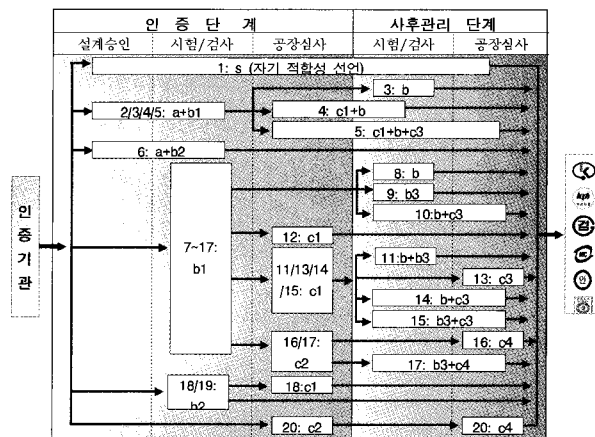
인 증 단 계

사후관리 단계

설계승인 시험/검사 공장심사 시험/검사 공장심사

인증기관

1: s (자기 적합성 선언)

3: b

2/3/4/5: a+b1

4: c1+b

5: c1+b+c3

6: a+b2

8: b

9: b3

10:b+c3

7~17: b1

12: c1

11:b+b3

11/13/14 /15: c1

13: c3

14: b+c3

15: b3+c3

16/17: c2

16: c4

17: b3+c4

18/19: b2

18:c1

20: c2

20: c4